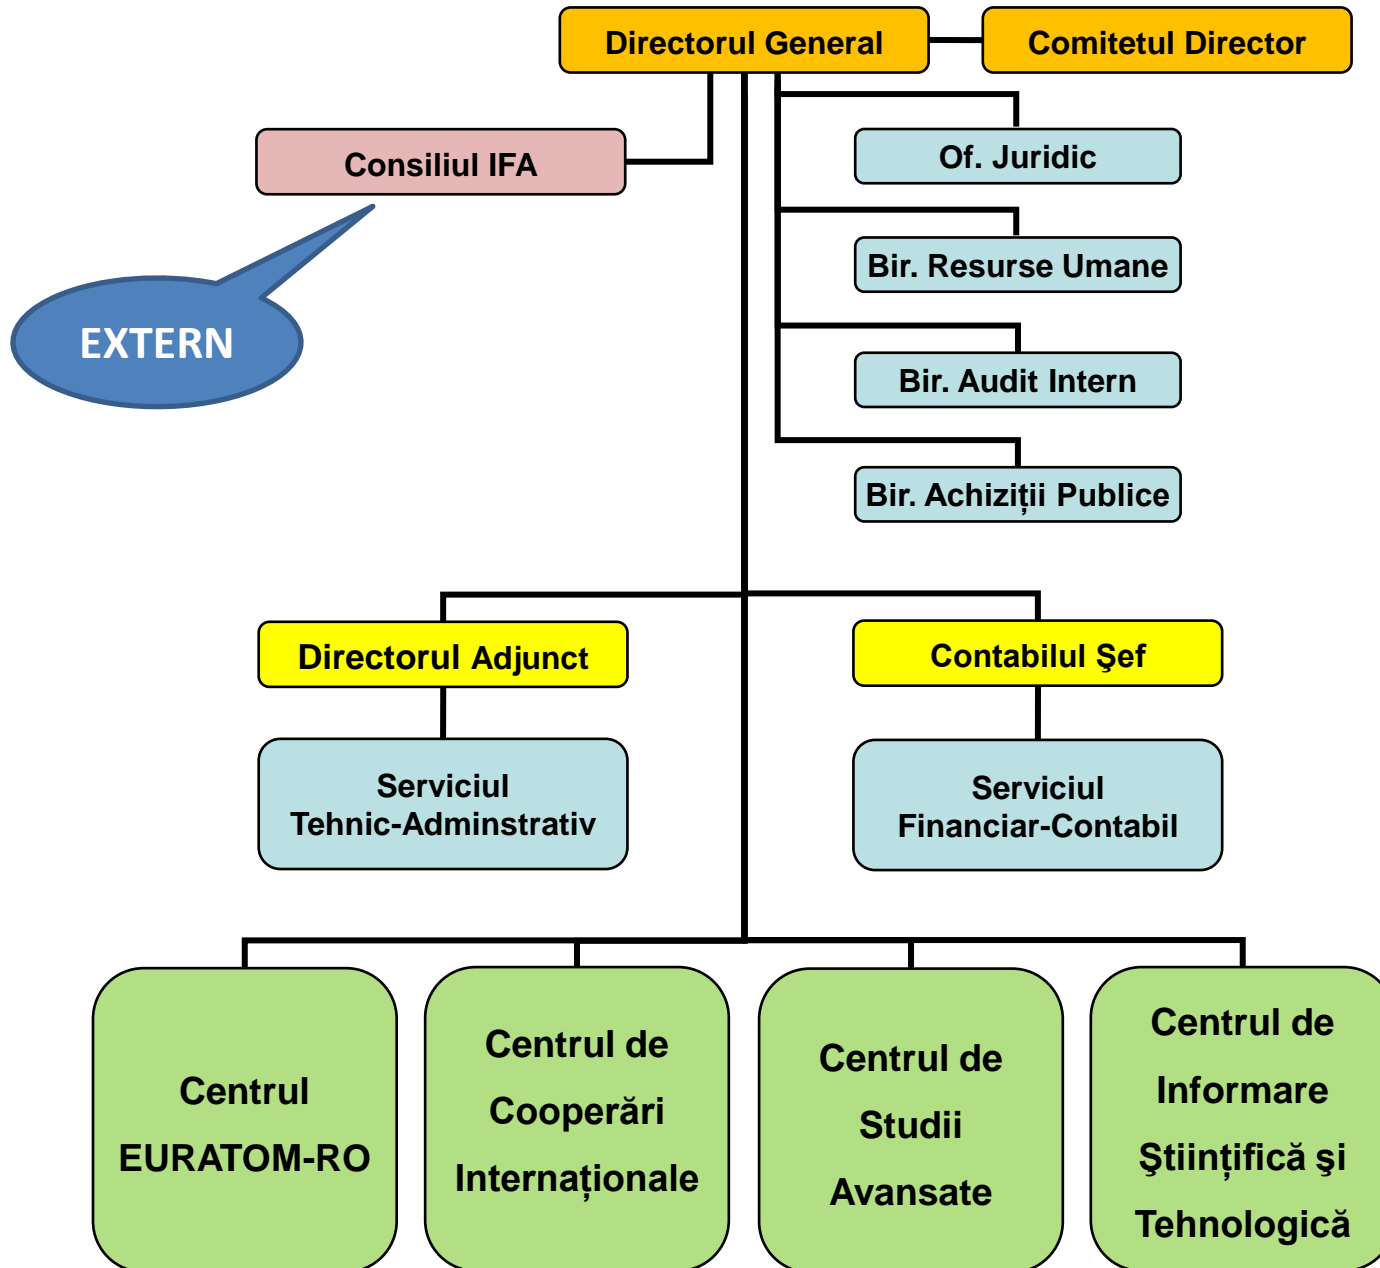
Directorul General

Comitetul Director

Consiliul IFA

EXTERN

Of. Juridic

Bir. Resurse Umane

Bir. Audit Intern

Bir. Achiziții Publice

Directorul Adjunct

Serviciul Tehnic-Adminstrativ

Contabilul Şef

Serviciul Financiar-Contabil

Centrul EURATOM-RO

Centrul de Cooperări Internaționale

Centrul de Studii Avansate

Centrul de Informare Ştiințifică şi Tehnologică